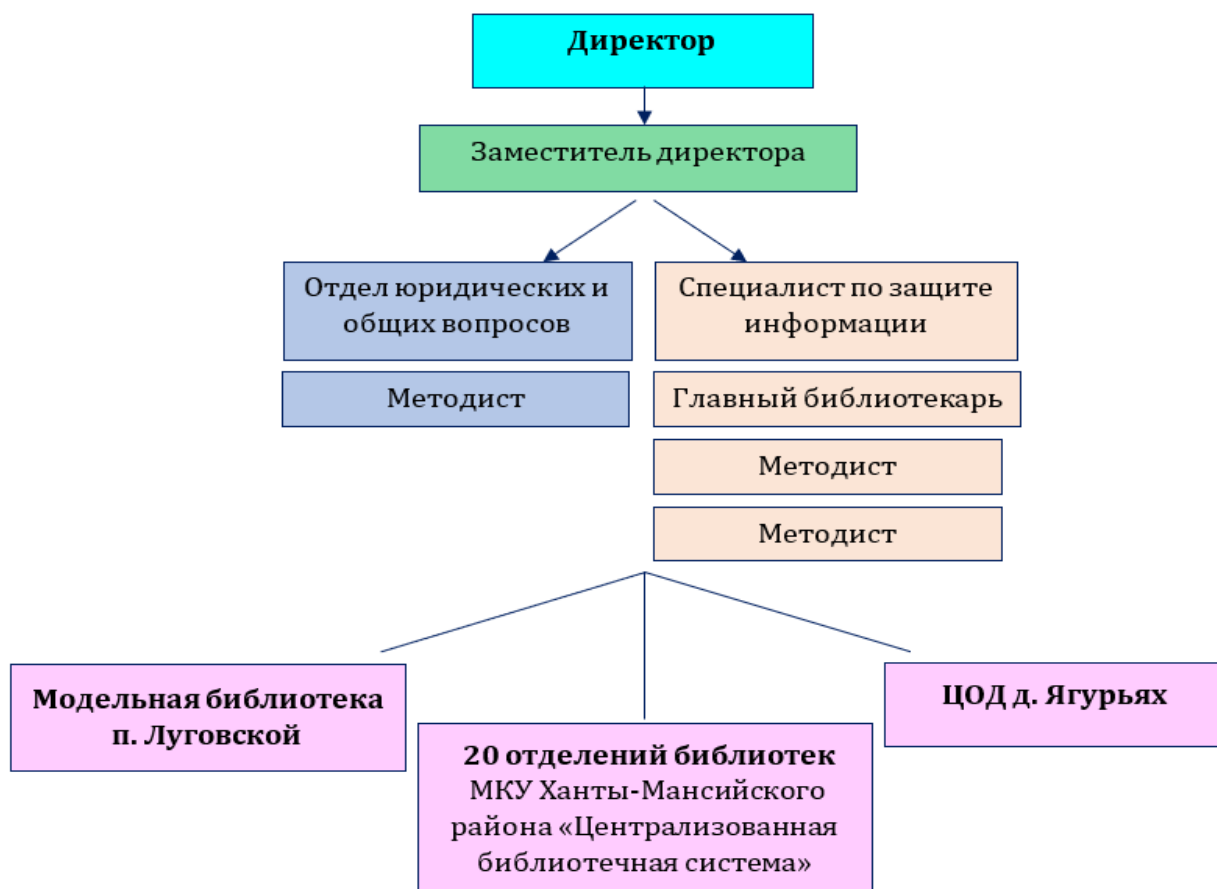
Директор

Заместитель директора

Отдел юридических и общих вопросов

Специалист по защите информации

Методист

Главный библиотекарь

Методист

Методист

Модельная библиотека п. Луговской

20 отделений библиотек МКУ Ханты-Мансийского района «Централизованная библиотечная система»

ЦОД д. Ягурьях